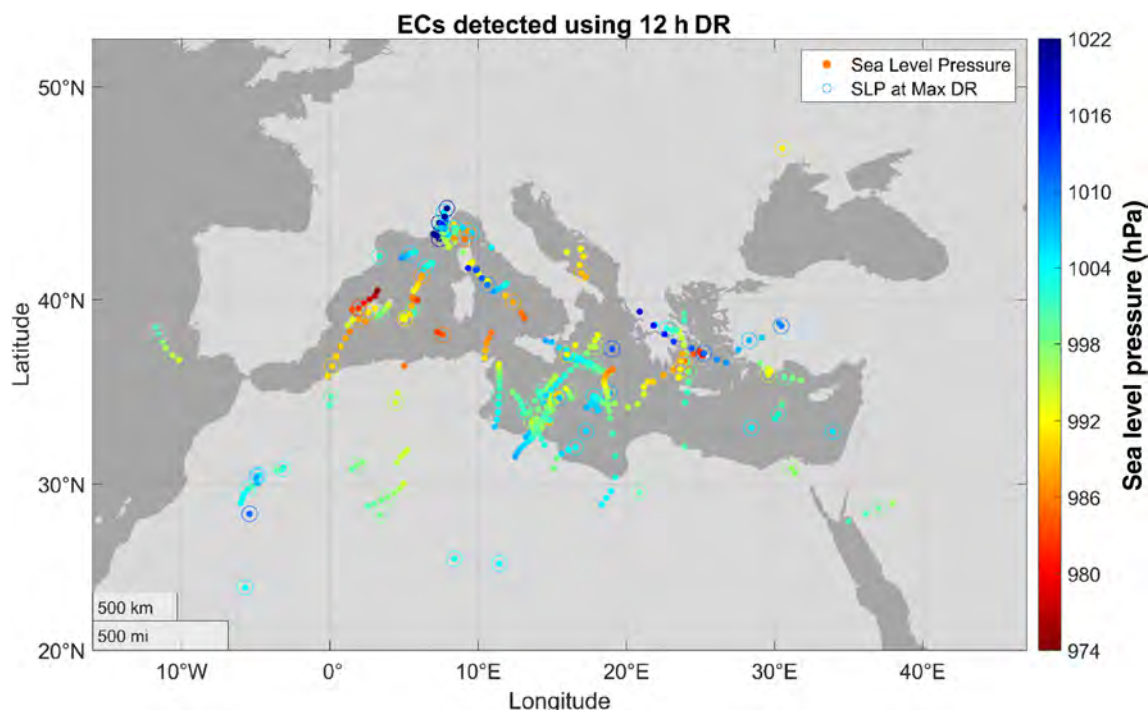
ECs detected using 12 h DR

Sea Level Pressure
SLP at Max DR

50°N
40°N
30°N
20°N

Latitude

10°W
0°
10°E
20°E
30°E
40°E

Longitude

500 km
500 mi

1022
1016
1010
1004
998
992
986
980
974

Sea level pressure (hPa)